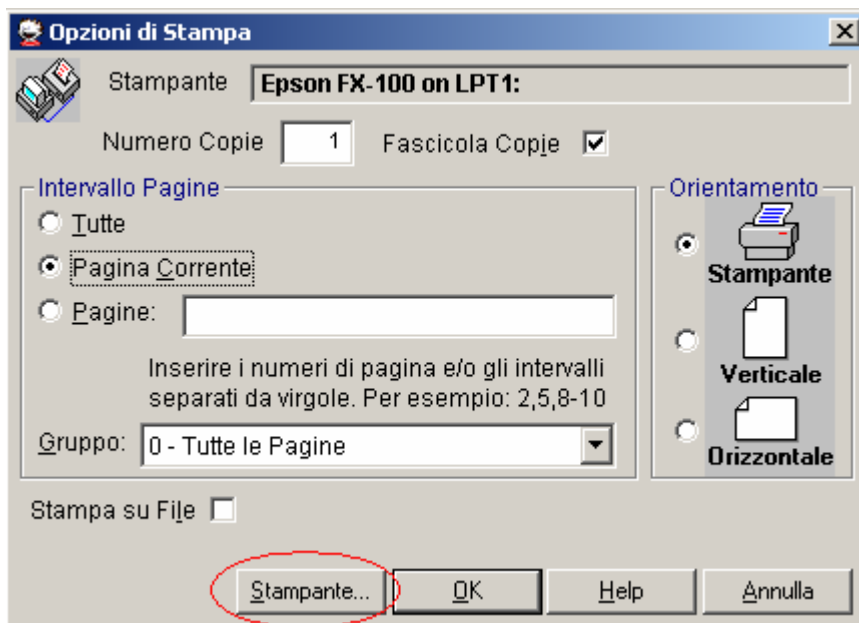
Opzioni di Stampa

Stampante Epson FX-100 on LPT1:

Numero Copie 1 Fascicola Copie

Intervallo Pagine

Tutte

Pagina Corrente

Pagine:

Inserire i numeri di pagina e/o gli intervalli separati da virgole. Per esempio: 2,5,8-10

Gruppo: 0 - Tutte le Pagine

Orientamento

Stampante

Verticale

Orizzontale

Stampa su File

Stampante... OK Help Annulla